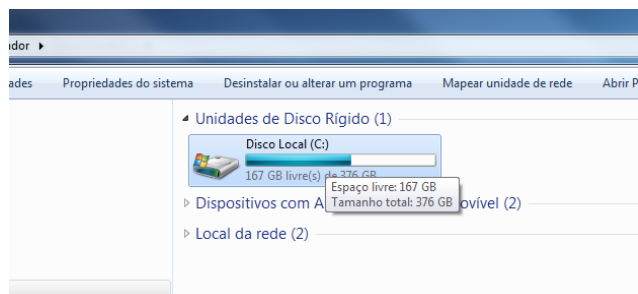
ador ▸

ades Propriedades do sistema Desinstalar ou alterar um programa Mapear unidade de rede Abrir P

Unidades de Disco Rígido (1)

Disco Local (C:)

167 GB livre(s) de 376 GB

Espaço livre: 167 GB
Tamanho total: 376 GB

Dispositivos com A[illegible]ovível (2)

Local da rede (2)